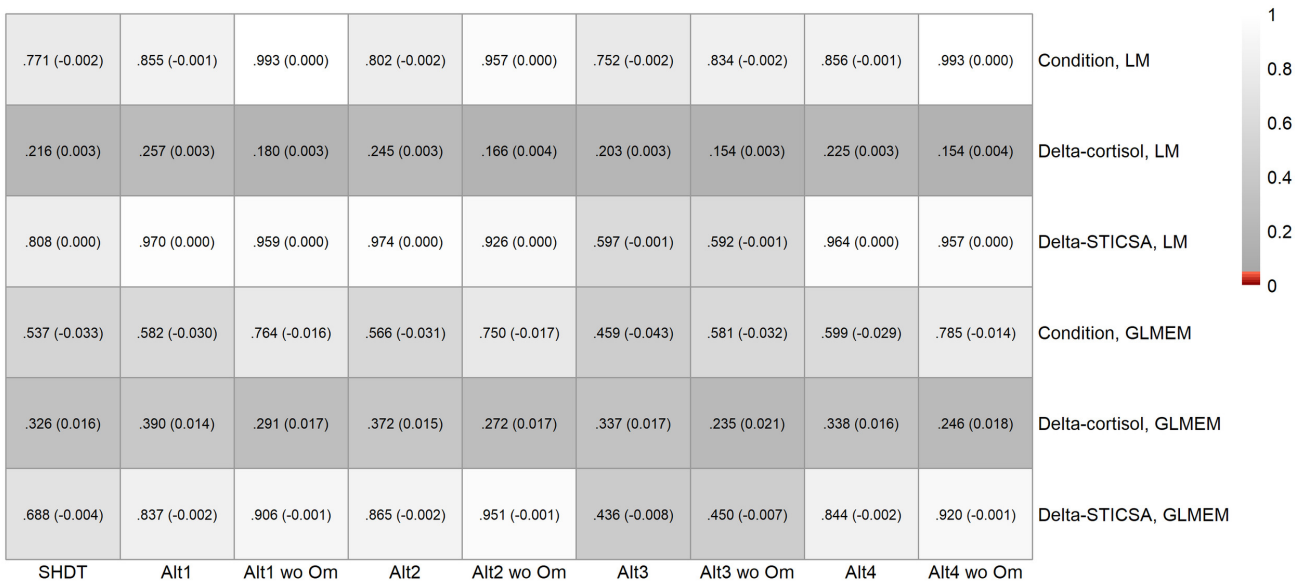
| SHDT | Alt1 | Alt1 wo Om | Alt2 | Alt2 wo Om | Alt3 | Alt3 wo Om | Alt4 | Alt4 wo Om | |
|---|---|---|---|---|---|---|---|---|---|
| .771 (-0.002) | .855 (-0.001) | .993 (0.000) | .802 (-0.002) | .957 (0.000) | .752 (-0.002) | .834 (-0.002) | .856 (-0.001) | .993 (0.000) | Condition, LM |
| .216 (0.003) | .257 (0.003) | .180 (0.003) | .245 (0.003) | .166 (0.004) | .203 (0.003) | .154 (0.003) | .225 (0.003) | .154 (0.004) | Delta-cortisol, LM |
| .808 (0.000) | .970 (0.000) | .959 (0.000) | .974 (0.000) | .926 (0.000) | .597 (-0.001) | .592 (-0.001) | .964 (0.000) | .957 (0.000) | Delta-STICSA, LM |
| .537 (-0.033) | .582 (-0.030) | .764 (-0.016) | .566 (-0.031) | .750 (-0.017) | .459 (-0.043) | .581 (-0.032) | .599 (-0.029) | .785 (-0.014) | Condition, GLMEM |
| .326 (0.016) | .390 (0.014) | .291 (0.017) | .372 (0.015) | .272 (0.017) | .337 (0.017) | .235 (0.021) | .338 (0.016) | .246 (0.018) | Delta-cortisol, GLMEM |
| .688 (-0.004) | .837 (-0.002) | .906 (-0.001) | .865 (-0.002) | .951 (-0.001) | .436 (-0.008) | .450 (-0.007) | .844 (-0.002) | .920 (-0.001) | Delta-STICSA, GLMEM |

1
0.8
0.6
0.4
0.2
0